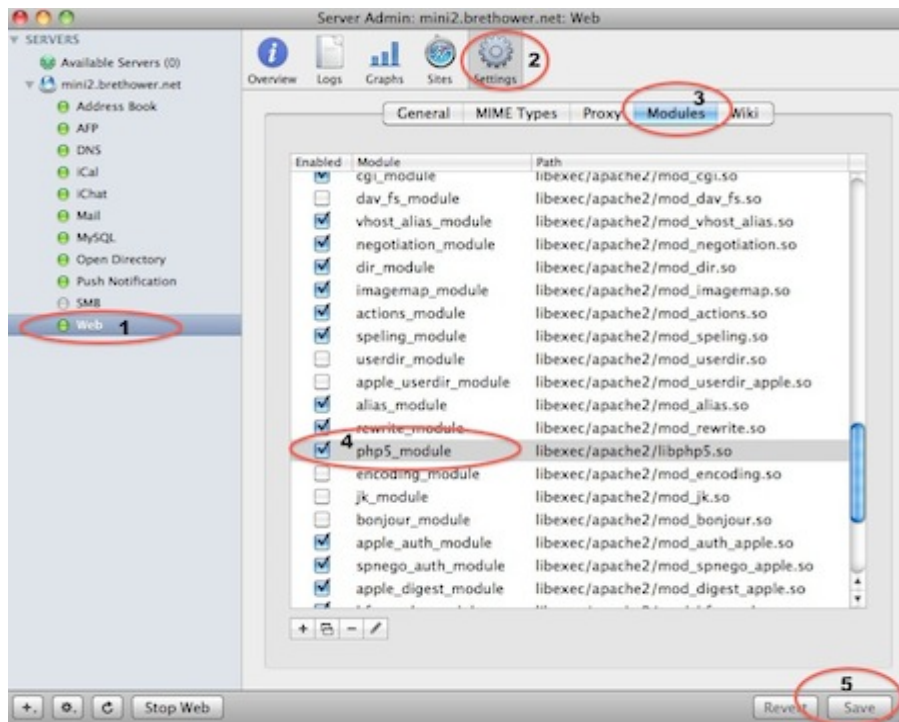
Server Admin: mini2.brethower.net: Web

SERVERS
Available Servers (0)
mini2.brethower.net
Address Book
AFP
DNS
iCal
iChat
Mail
MySQL
Open Directory
Push Notification
SMB
Web 1

Overview Logs Graphs Sites Settings 2

General MIME Types Proxy Modules 3 Wiki

| Enabled | Module | Path |
|---|---|---|
| ☑ | cgi_module | libexec/apache2/mod_cgi.so |
| ☐ | dav_fs_module | libexec/apache2/mod_dav_fs.so |
| ☑ | vhost_alias_module | libexec/apache2/mod_vhost_alias.so |
| ☑ | negotiation_module | libexec/apache2/mod_negotiation.so |
| ☑ | dir_module | libexec/apache2/mod_dir.so |
| ☑ | imagemap_module | libexec/apache2/mod_imagemap.so |
| ☑ | actions_module | libexec/apache2/mod_actions.so |
| ☑ | speling_module | libexec/apache2/mod_speling.so |
| ☐ | userdir_module | libexec/apache2/mod_userdir.so |
| ☐ | apple_userdir_module | libexec/apache2/mod_userdir_apple.so |
| ☑ | alias_module | libexec/apache2/mod_alias.so |
| ☑ | rewrite_module | libexec/apache2/mod_rewrite.so |
| ☑ | php5_module 4 | libexec/apache2/libphp5.so |
| ☐ | encoding_module | libexec/apache2/mod_encoding.so |
| ☐ | jk_module | libexec/apache2/mod_jk.so |
| ☐ | bonjour_module | libexec/apache2/mod_bonjour.so |
| ☑ | apple_auth_module | libexec/apache2/mod_auth_apple.so |
| ☑ | spnego_auth_module | libexec/apache2/mod_spnego_apple.so |
| ☑ | apple_digest_module | libexec/apache2/mod_digest_apple.so |

+ − 

Stop Web

5
Revert Save